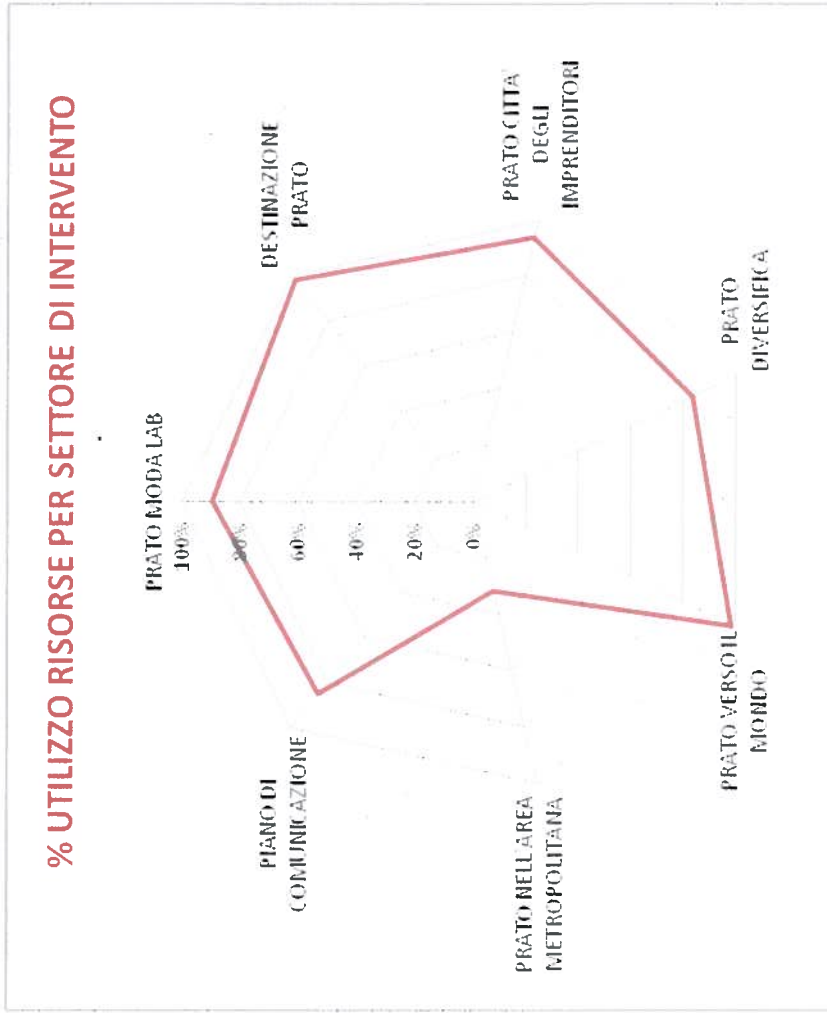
% UTILIZZO RISORSE PER SETTORE DI INTERVENTO

PRATO MODA LAB

DESTINAZIONE PRATO

PRATO CITTA' DEGLI IMPRENDITORI

PRATO DIVERSIFICA

PRATO VERSO IL MONDO

PRATO NELL'AREA METROPOLITANA

PIANO DI COMUNICAZIONE

100%
80%
60%
40%
20%
0%